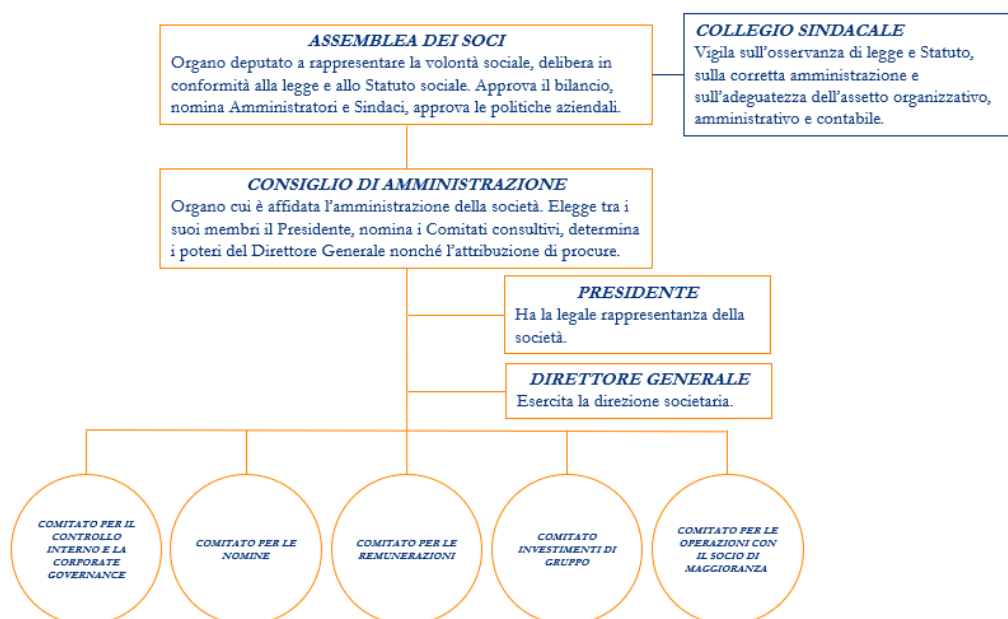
ASSEMBLEA DEI SOCI
Organo deputato a rappresentare la volontà sociale, delibera in conformità alla legge e allo Statuto sociale. Approva il bilancio, nomina Amministratori e Sindaci, approva le politiche aziendali.

COLLEGIO SINDACALE
Vigila sull'osservanza di legge e Statuto, sulla corretta amministrazione e sull'adeguatezza dell'assetto organizzativo, amministrativo e contabile.

CONSIGLIO DI AMMINISTRAZIONE
Organo cui è affidata l'amministrazione della società. Elegge tra i suoi membri il Presidente, nomina i Comitati consultivi, determina i poteri del Direttore Generale nonché l'attribuzione di procure.

PRESIDENTE
Ha la legale rappresentanza della società.

DIRETTORE GENERALE
Esercita la direzione societaria.

COMITATO PER IL CONTROLLO INTERNO E LA CORPORATE GOVERNANCE

COMITATO PER LE NOMINE

COMITATO PER LE REMUNERAZIONI

COMITATO INVESTIMENTI DI GRUPPO

COMITATO PER LE OPERAZIONI CON IL SOCIO DI MAGGIORANZA